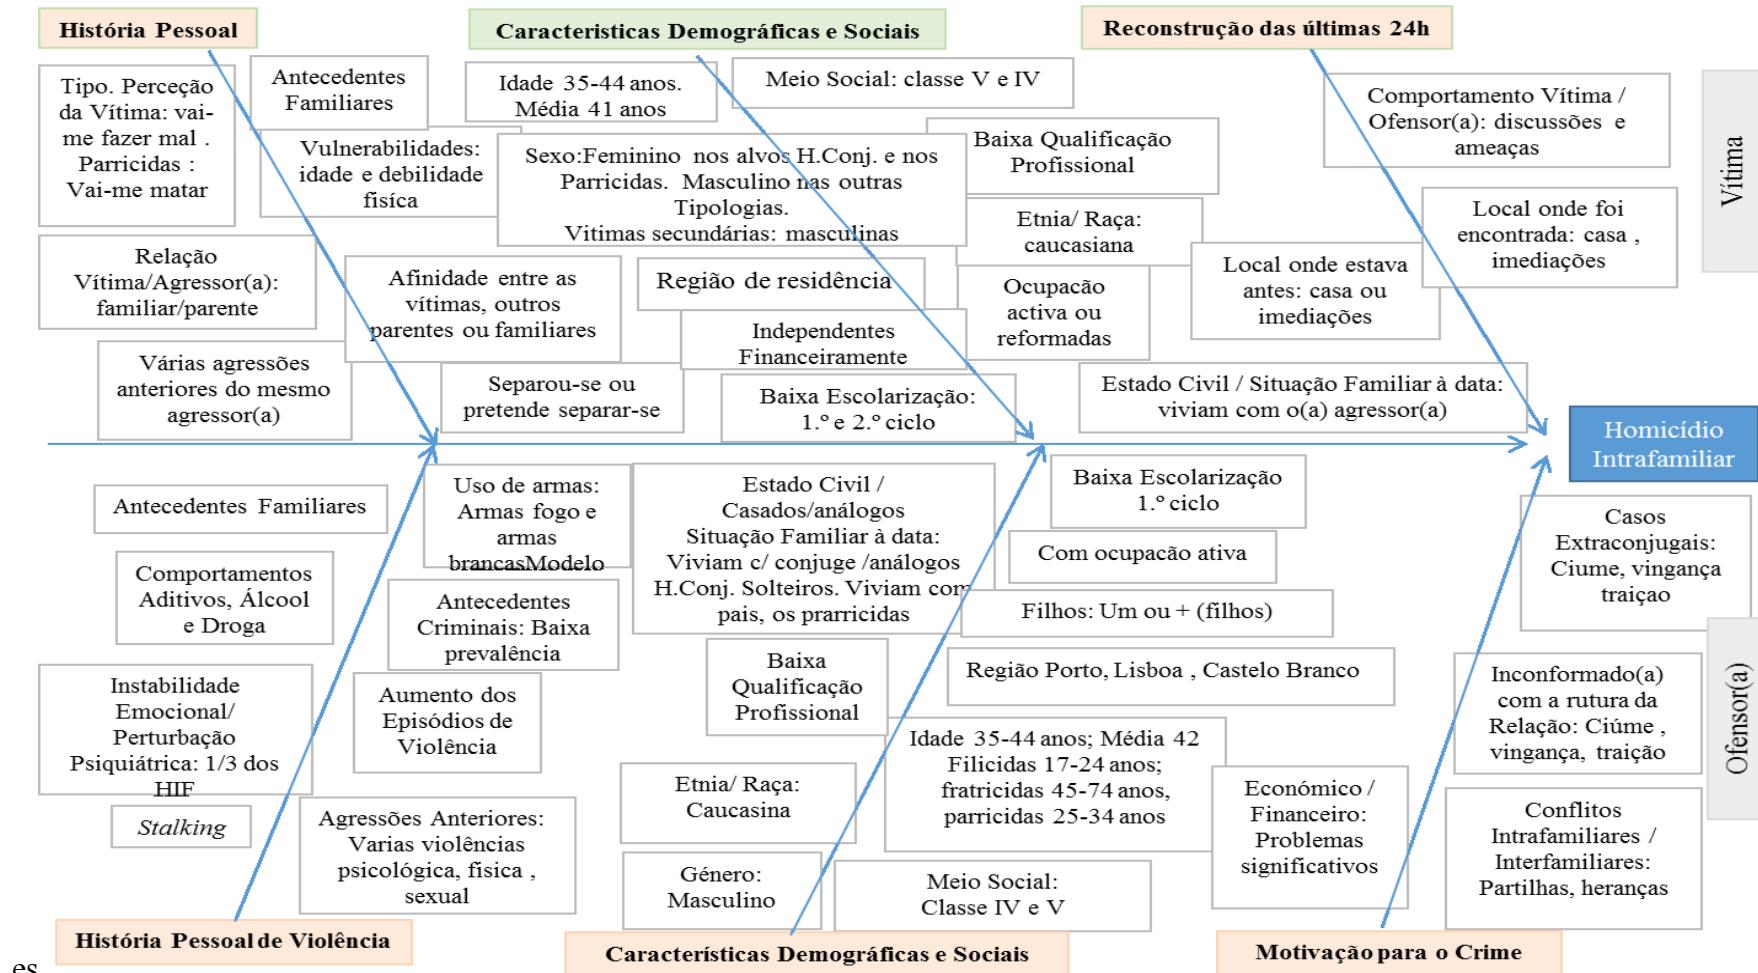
História Pessoal

Tipo. Perceção da Vítima: vai-me fazer mal . Parricidas : Vai-me matar

Antecedentes Familiares

Vulnerabilidades: idade e debilidade física

Relação Vítima/Agressor(a): familiar/parente

Afinidade entre as vítimas, outros parentes ou familiares

Várias agressões anteriores do mesmo agressor(a)

Separou-se ou pretende separar-se

Caracteristicas Demográficas e Sociais

Idade 35-44 anos. Média 41 anos

Meio Social: classe V e IV

Sexo:Feminino nos alvos H.Conj. e nos Parricidas. Masculino nas outras Tipologias. Vitimas secundárias: masculinas

Baixa Qualificação Profissional

Etnia/ Raça: caucasiana

Região de residência

Independentes Financeiramente

Ocupacão activa ou reformadas

Baixa Escolarização: 1.º e 2.º ciclo

Reconstrução das últimas 24h

Comportamento Vítima / Ofensor(a): discussões e ameaças

Local onde foi encontrada: casa , imediações

Local onde estava antes: casa ou imediações

Estado Civil / Situação Familiar à data: viviam com o(a) agressor(a)

Vítima

Homicídio Intrafamiliar

Antecedentes Familiares

Uso de armas: Armas fogo e armas brancasModelo

Estado Civil / Casados/análogos Situação Familiar à data: Viviam c/ conjuge /análogos H.Conj. Solteiros. Viviam com pais, os prarricidas

Baixa Escolarização 1.º ciclo

Com ocupação ativa

Filhos: Um ou + (filhos)

Casos Extraconjugais: Ciume, vingança traiçao

Comportamentos Aditivos, Álcool e Droga

Antecedentes Criminais: Baixa prevalência

Baixa Qualificação Profissional

Região Porto, Lisboa , Castelo Branco

Inconformado(a) com a rutura da Relação: Ciúme , vingança, traição

Instabilidade Emocional/ Perturbação Psiquiátrica: 1/3 dos HIF

Aumento dos Episódios de Violência

Etnia/ Raça: Caucasina

Idade 35-44 anos; Média 42 Filicidas 17-24 anos; fratricidas 45-74 anos, parricidas 25-34 anos

Económico / Financeiro: Problemas significativos

Conflitos Intrafamiliares / Interfamiliares: Partilhas, heranças

Ofensor(a)

Stalking

Agressões Anteriores: Varias violências psicológica, fisica , sexual

Género: Masculino

Meio Social: Classe IV e V

História Pessoal de Violência

Características Demográficas e Sociais

Motivação para o Crime

es